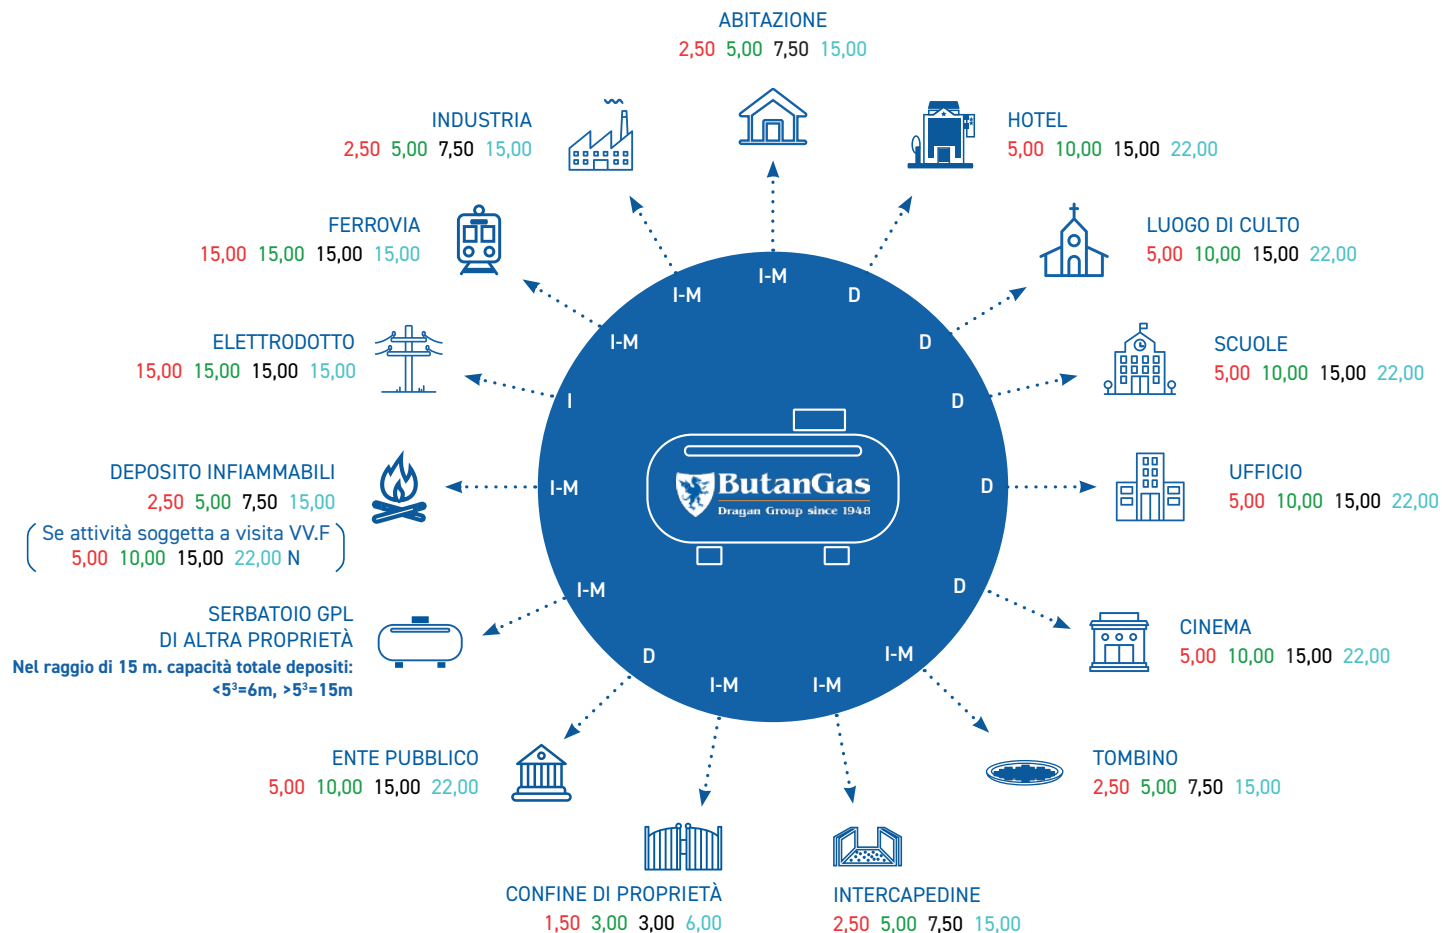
ABITAZIONE
2,50 5,00 7,50 15,00

INDUSTRIA
2,50 5,00 7,50 15,00

HOTEL
5,00 10,00 15,00 22,00

FERROVIA
15,00 15,00 15,00 15,00

LUOGO DI CULTO
5,00 10,00 15,00 22,00

ELETTRODOTTO
15,00 15,00 15,00 15,00

SCUOLE
5,00 10,00 15,00 22,00

DEPOSITO INFIAMMABILI
2,50 5,00 7,50 15,00
Se attività soggetta a visita VV.F
5,00 10,00 15,00 22,00 N

UFFICIO
5,00 10,00 15,00 22,00

SERBATOIO GPL
DI ALTRA PROPRIETÀ
Nel raggio di 15 m. capacità totale depositi:
<5³=6m, >5³=15m

CINEMA
5,00 10,00 15,00 22,00

ENTE PUBBLICO
5,00 10,00 15,00 22,00

TOMBINO
2,50 5,00 7,50 15,00

CONFINE DI PROPRIETÀ
1,50 3,00 3,00 6,00

INTERCAPEDINE
2,50 5,00 7,50 15,00

I-M I-M D I-M D I D I-M D I-M D D I-M I-M I-M

ButanGas
Dragan Group since 1948